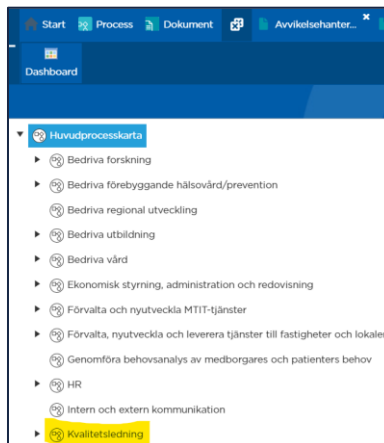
Start Process Dokument Avvikelsehanter...

Dashboard

Huvudprocesskarta
Bedriva forskning
Bedriva förebyggande hälsovård/prevention
Bedriva regional utveckling
Bedriva utbildning
Bedriva vård
Ekonomisk styrning, administration och redovisning
Förvalta och nyutveckla MTIT-tjänster
Förvalta, nyutveckla och leverera tjänster till fastigheter och lokaler
Genomföra behovsanalys av medborgares och patienters behov
HR
Intern och extern kommunikation
Kvalitetsledning